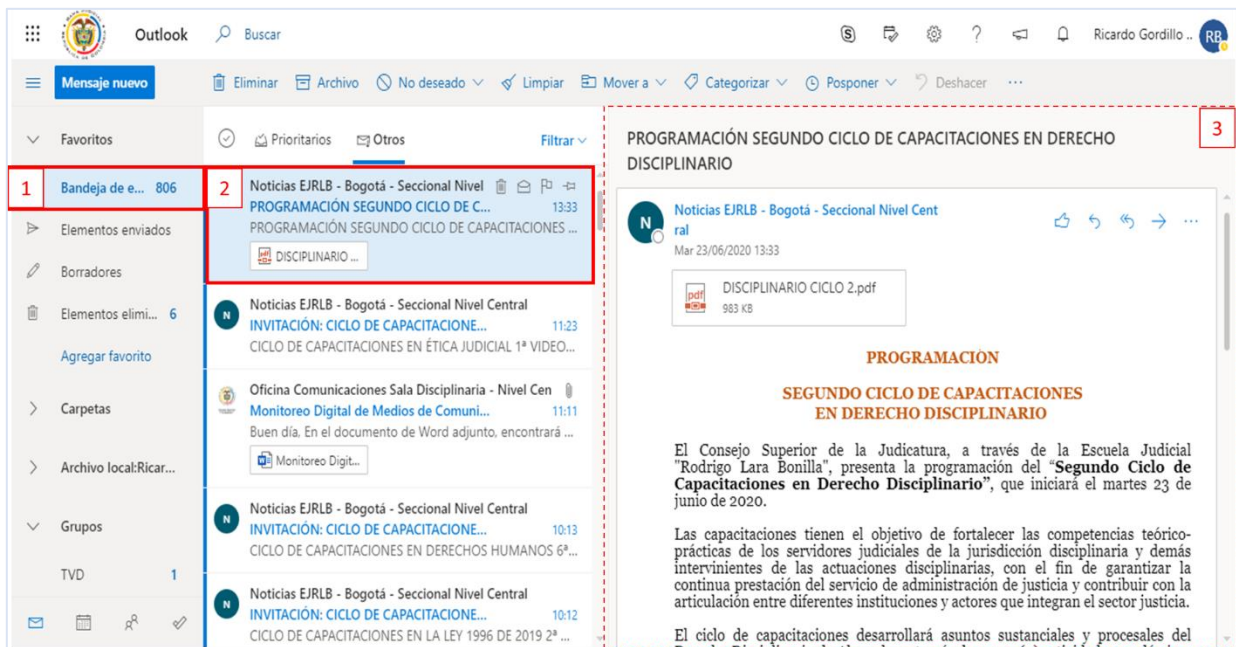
Outlook Buscar

Ricardo Gordillo .. RB

Mensaje nuevo Eliminar Archivo No deseado Limpiar Mover a Categorizar Posponer Deshacer ···

Favoritos

1 Bandeja de e... 806

Elementos enviados

Borradores

Elementos elimi... 6

Agregar favorito

Carpetas

Archivo local:Ricar...

Grupos

TVD 1

Prioritarios Otros Filtrar

2 Noticias EJRLB - Bogotá - Seccional Nivel
PROGRAMACIÓN SEGUNDO CICLO DE C... 13:33
PROGRAMACIÓN SEGUNDO CICLO DE CAPACITACIONES ...
DISCIPLINARIO ...

N Noticias EJRLB - Bogotá - Seccional Nivel Central
INVITACIÓN: CICLO DE CAPACITACIONE... 11:23
CICLO DE CAPACITACIONES EN ÉTICA JUDICIAL 1ª VIDEO...

Oficina Comunicaciones Sala Disciplinaria - Nivel Cen
Monitoreo Digital de Medios de Comuni... 11:11
Buen día, En el documento de Word adjunto, encontrará ...
Monitoreo Digit...

N Noticias EJRLB - Bogotá - Seccional Nivel Central
INVITACIÓN: CICLO DE CAPACITACIONE... 10:13
CICLO DE CAPACITACIONES EN DERECHOS HUMANOS 6ª...

N Noticias EJRLB - Bogotá - Seccional Nivel Central
INVITACIÓN: CICLO DE CAPACITACIONE... 10:12
CICLO DE CAPACITACIONES EN LA LEY 1996 DE 2019 2ª ...

PROGRAMACIÓN SEGUNDO CICLO DE CAPACITACIONES EN DERECHO DISCIPLINARIO 3

N Noticias EJRLB - Bogotá - Seccional Nivel Central
Mar 23/06/2020 13:33

DISCIPLINARIO CICLO 2.pdf
983 KB

PROGRAMACION

SEGUNDO CICLO DE CAPACITACIONES
EN DERECHO DISCIPLINARIO

El Consejo Superior de la Judicatura, a través de la Escuela Judicial "Rodrigo Lara Bonilla", presenta la programación del "Segundo Ciclo de Capacitaciones en Derecho Disciplinario", que iniciará el martes 23 de junio de 2020.

Las capacitaciones tienen el objetivo de fortalecer las competencias teórico-prácticas de los servidores judiciales de la jurisdicción disciplinaria y demás intervinientes de las actuaciones disciplinarias, con el fin de garantizar la continua prestación del servicio de administración de justicia y contribuir con la articulación entre diferentes instituciones y actores que integran el sector justicia.

El ciclo de capacitaciones desarrollará asuntos sustanciales y procesales del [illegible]